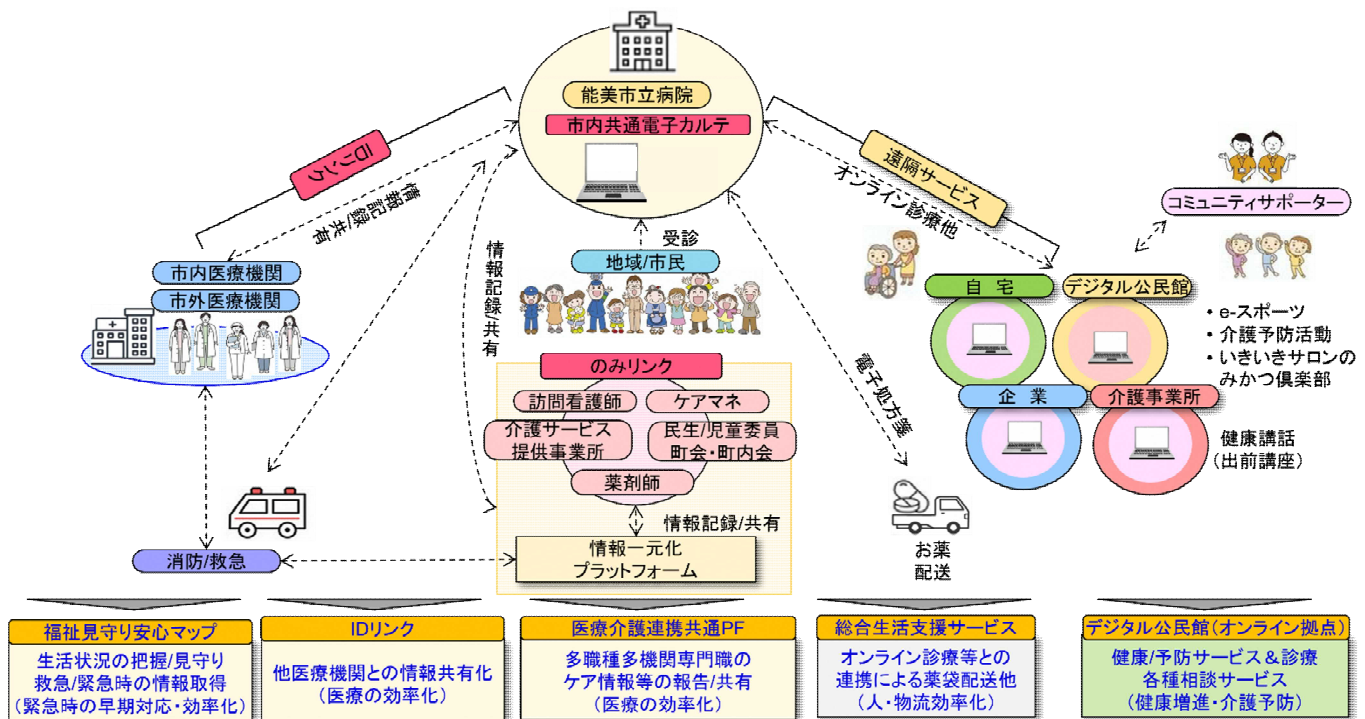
能美市立病院
市内共通電子カルテ

IDリンク
情報記録/共有

市内医療機関
市外医療機関

情報記録/共有

受診
地域/市民

遠隔サービス
オンライン診療他

コミュニティサポーター

自宅
デジタル公民館
企業
介護事業所

・e-スポーツ
・介護予防活動
・いきいきサロンのみかつ倶楽部

健康講話（出前講座）

のみリンク
訪問看護師
ケアマネ
介護サービス提供事業所
民生/児童委員
町会・町内会
薬剤師

情報記録/共有
情報一元化
プラットフォーム

電子処方箋

お薬配送

消防/救急

福祉見守り安心マップ
生活状況の把握/見守り
救急/緊急時の情報取得
（緊急時の早期対応・効率化）

IDリンク
他医療機関との情報共有化
（医療の効率化）

医療介護連携共通PF
多職種多機関専門職の
ケア情報等の報告/共有
（医療の効率化）

総合生活支援サービス
オンライン診療等との
連携による薬袋配送他
（人・物流効率化）

デジタル公民館（オンライン拠点）
健康/予防サービス＆診療
各種相談サービス
（健康増進・介護予防）